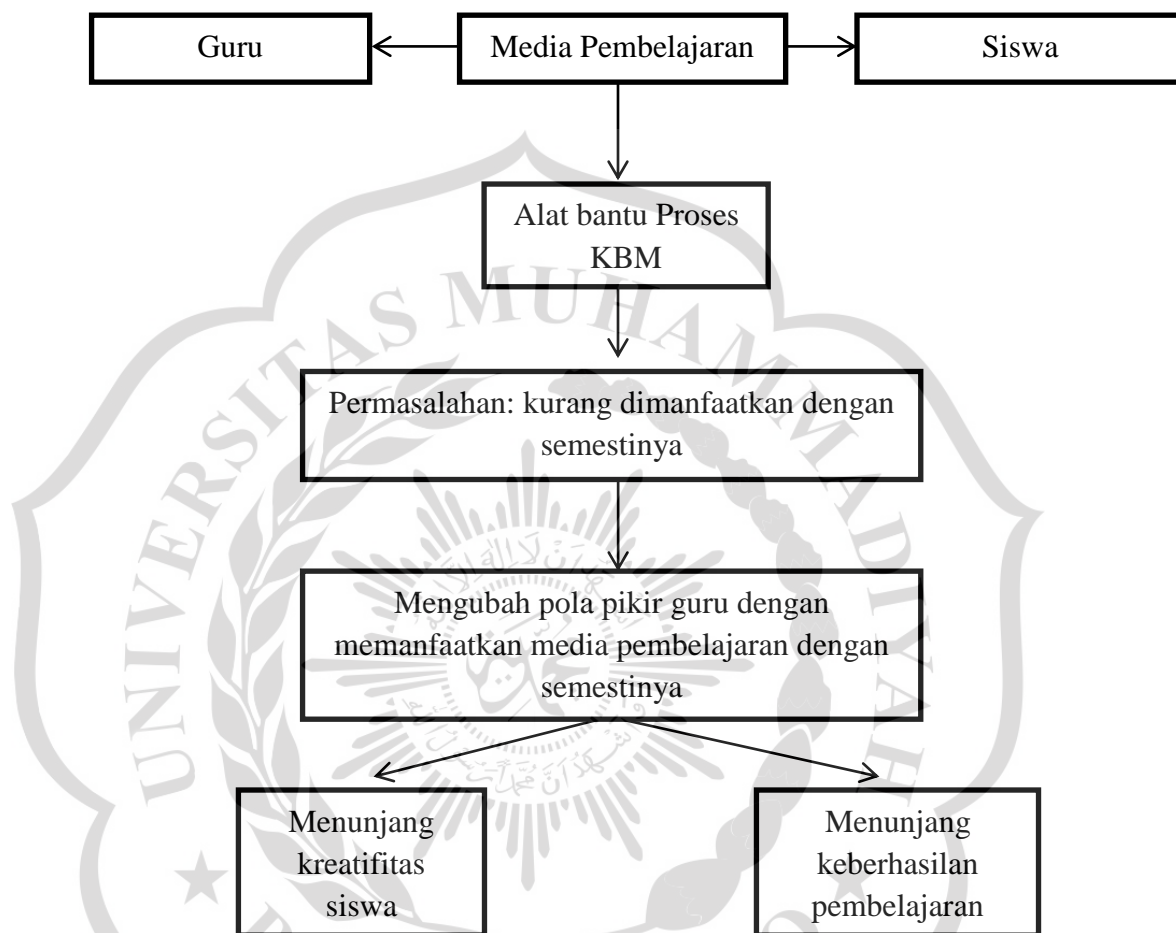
Guru

Media Pembelajaran

Siswa

Alat bantu Proses KBM

Permasalahan: kurang dimanfaatkan dengan semestinya

Mengubah pola pikir guru dengan memanfaatkan media pembelajaran dengan semestinya

Menunjang kreatifitas siswa

Menunjang keberhasilan pembelajaran

UNIVERSITAS MUHAMMADIYAH